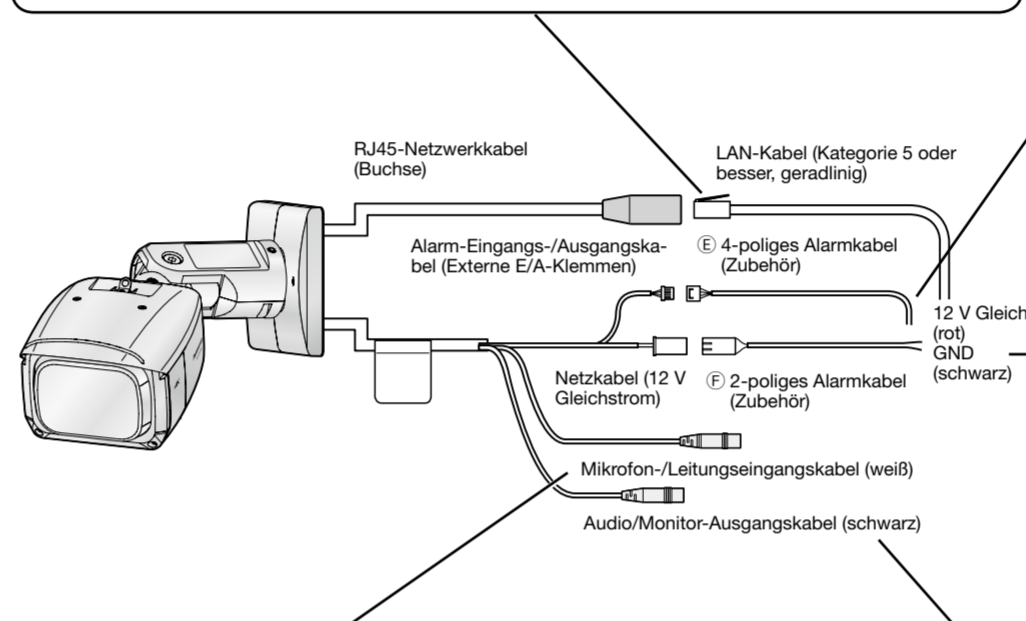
RJ45-Netzwerkkabel (Buchse)

LAN-Kabel (Kategorie 5 oder besser, geradlinig)

Alarm-Eingangs-/Ausgangskabel (Externe E/A-Klemmen)

Ⓔ 4-poliges Alarmkabel (Zubehör)

12 V Gleich
(rot)
GND
(schwarz)

Netzkabel (12 V Gleichstrom)

Ⓕ 2-poliges Alarmkabel (Zubehör)

Mikrofon-/Leitungseingangskabel (weiß)

Audio/Monitor-Ausgangskabel (schwarz)